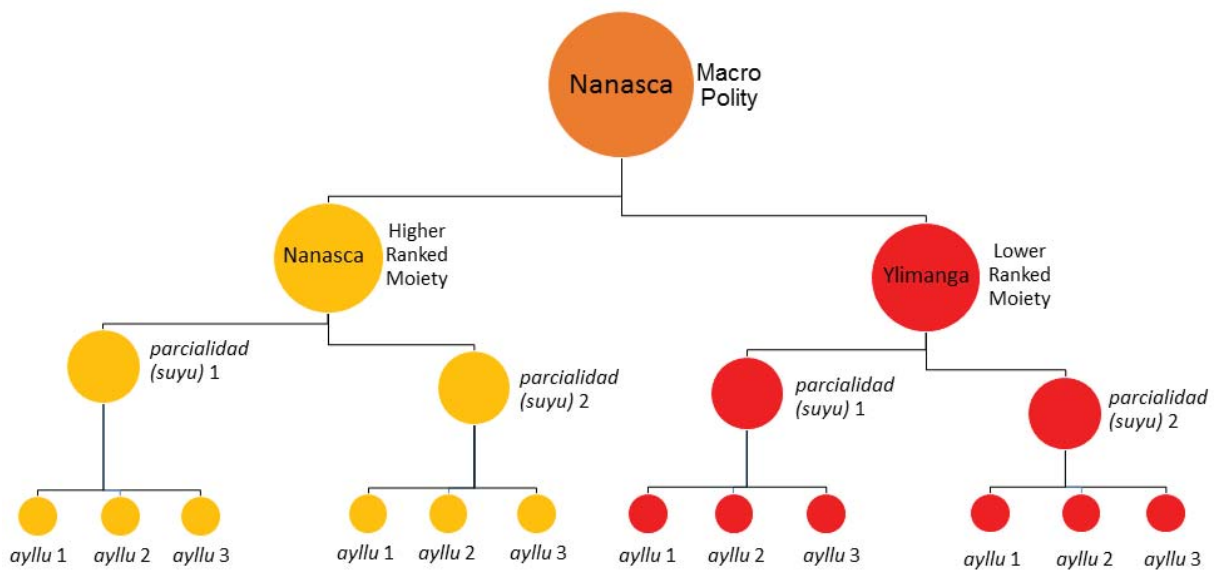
Nanasca Macro Polity

Nanasca Higher Ranked Moiety

Ylimanga Lower Ranked Moiety

parcialidad (suyu) 1

parcialidad (suyu) 2

parcialidad (suyu) 1

parcialidad (suyu) 2

ayllu 1 ayllu 2 ayllu 3

ayllu 1 ayllu 2 ayllu 3

ayllu 1 ayllu 2 ayllu 3

ayllu 1 ayllu 2 ayllu 3